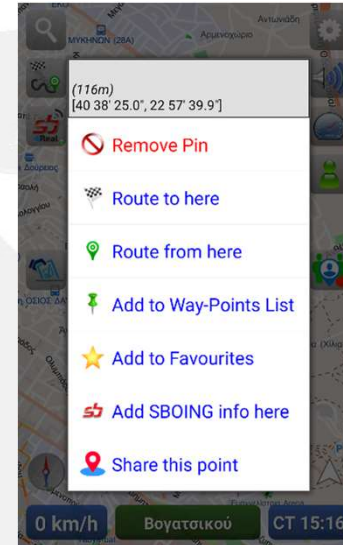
Αντωνιάδη
ΜΥΚΗΝΩΝ (28Α)
Αρμενοχωρίου

(116m)
[40 38' 25.0", 22 57' 39.9"]

Remove Pin

Route to here

Route from here

Add to Way-Points List

Add to Favourites

Add SBOING info here

Share this point

0 km/h
Βογατσικού
CT 15:16